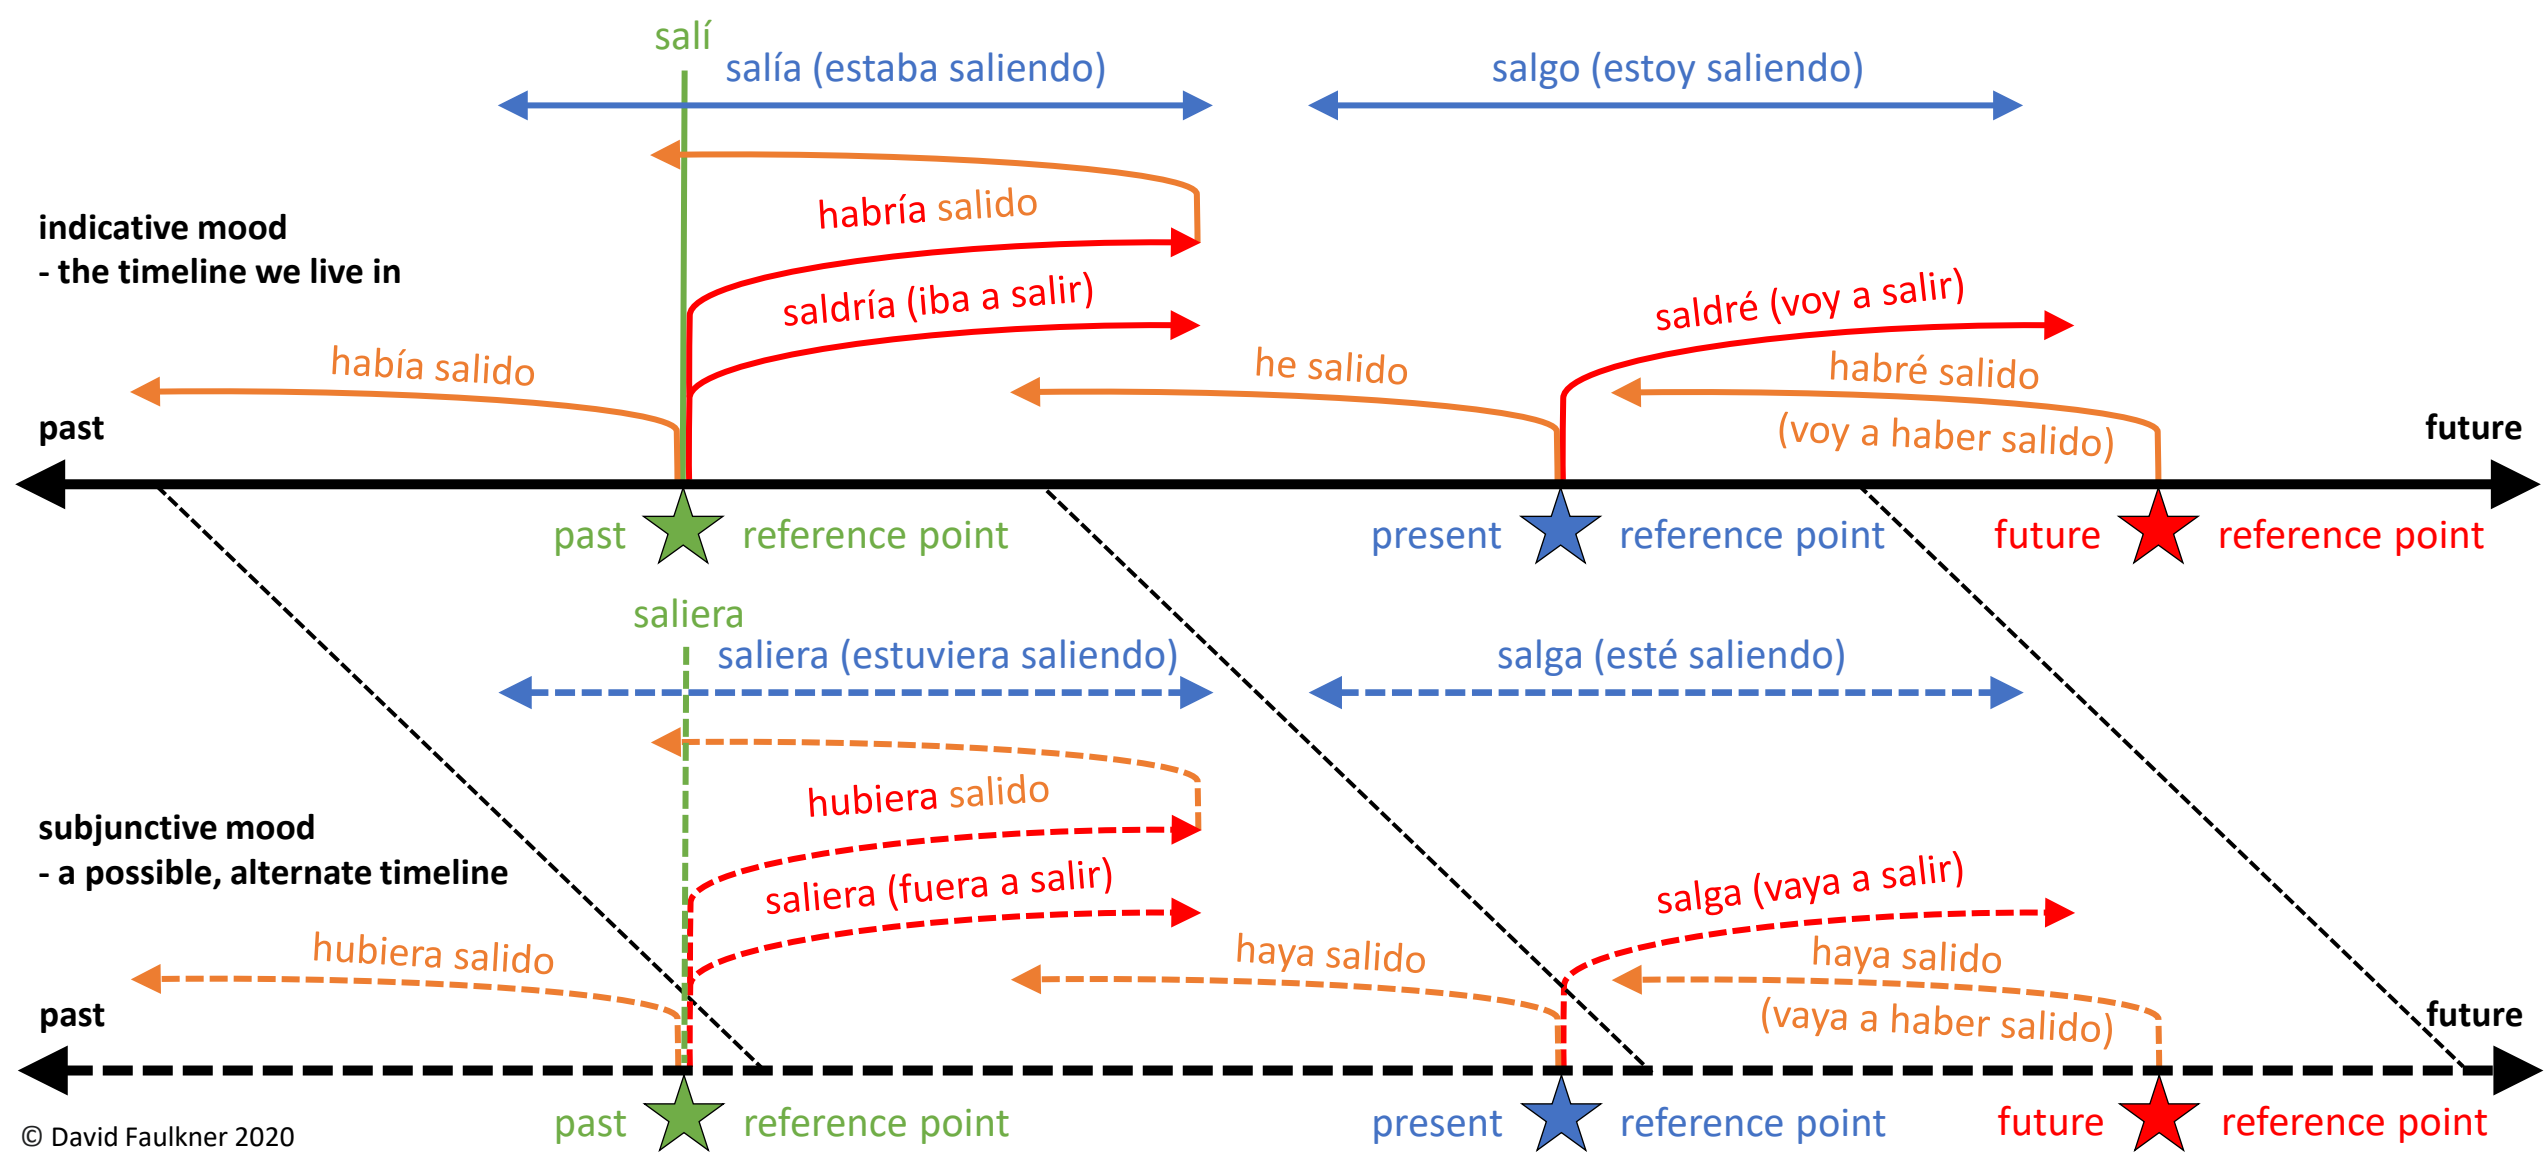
salí
salía (estaba saliendo)
salgo (estoy saliendo)

habría salido
indicative mood
- the timeline we live in
saldría (iba a salir)
saldré (voy a salir)
había salido
he salido
habré salido
(voy a haber salido)
past
future
past reference point
present reference point
future reference point

saliera
saliera (estuviera saliendo)
salga (esté saliendo)
hubiera salido
subjunctive mood
- a possible, alternate timeline
saliera (fuera a salir)
salga (vaya a salir)
hubiera salido
haya salido
haya salido
(vaya a haber salido)
past
future
© David Faulkner 2020
past reference point
present reference point
future reference point